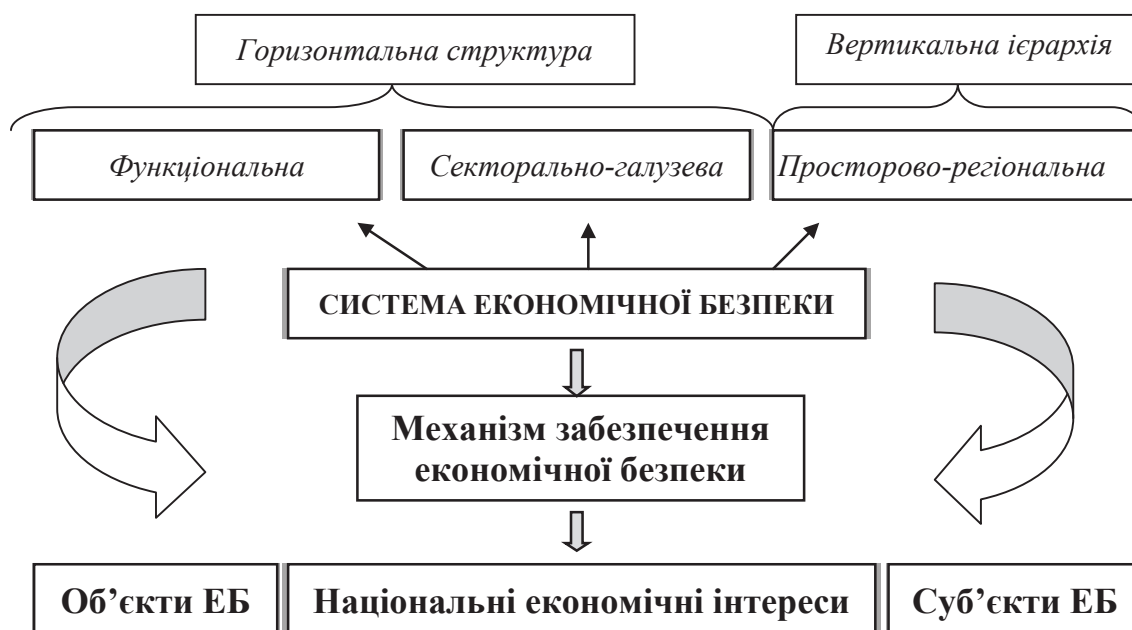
Горизонтальна структура

Вертикальна ієрархія

Функціональна

Секторально-галузева

Просторово-регіональна

СИСТЕМА ЕКОНОМІЧНОЇ БЕЗПЕКИ

Механізм забезпечення економічної безпеки

Об'єкти ЕБ

Національні економічні інтереси

Суб'єкти ЕБ